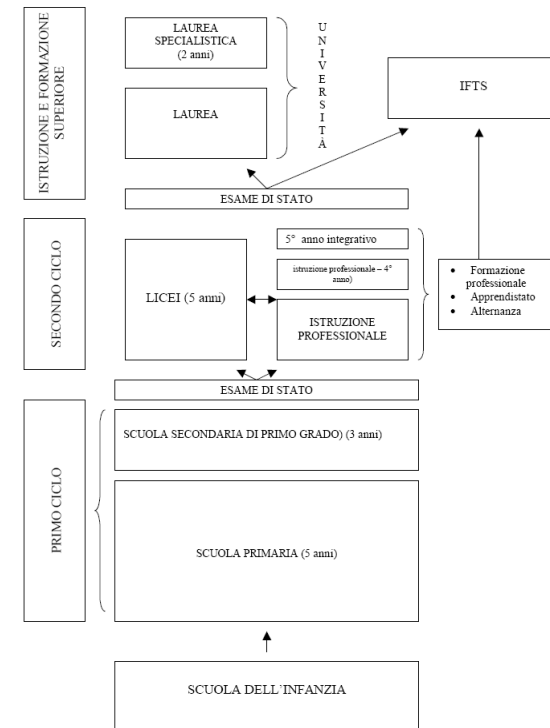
ISTRUZIONE E FORMAZIONE SUPERIORE

LAUREA SPECIALISTICA (2 anni)

LAUREA

UNIVERSITÀ

IFTS

ESAME DI STATO

SECONDO CICLO

LICEI (5 anni)

5° anno integrativo

istruzione professionale – 4° anno)

ISTRUZIONE PROFESSIONALE

- Formazione professionale
- Apprendistato
- Alternanza

ESAME DI STATO

PRIMO CICLO

SCUOLA SECONDARIA DI PRIMO GRADO) (3 anni)

SCUOLA PRIMARIA (5 anni)

SCUOLA DELL'INFANZIA